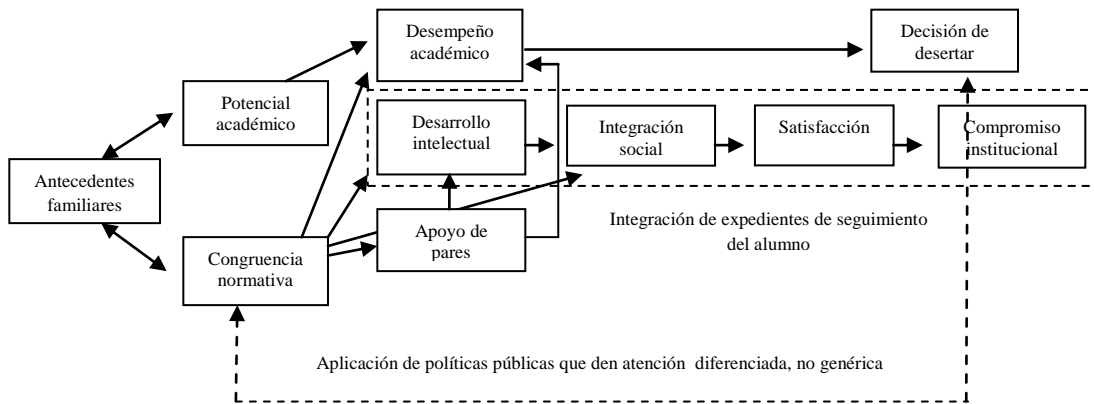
Desempeño académico

Decisión de desertar

Potencial académico

Desarrollo intelectual

Integración social

Satisfacción

Compromiso institucional

Antecedentes familiares

Apoyo de pares

Integración de expedientes de seguimiento del alumno

Congruencia normativa

Aplicación de políticas públicas que den atención diferenciada, no genérica